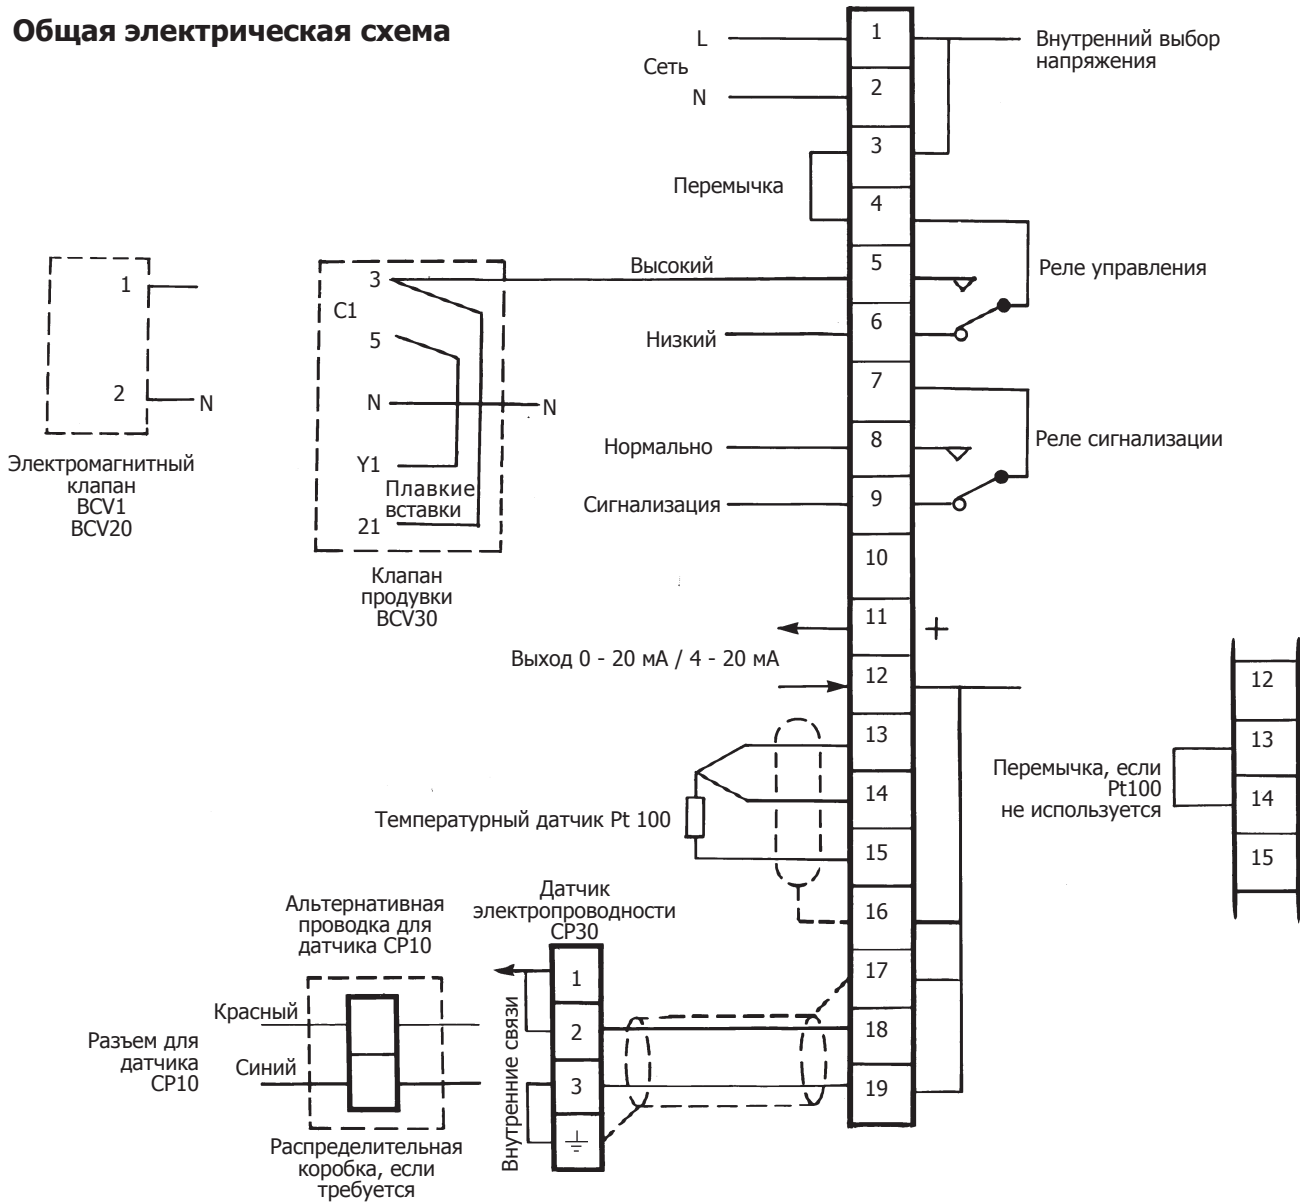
Общая электрическая схема

L
Сеть
N

1
2
3
4
5
6
7
8
9
10
11
12
13
14
15
16
17
18
19

Внутренний выбор напряжения

Перемычка

Высокий
Низкий
Реле управления

Нормально
Сигнализация
Реле сигнализации

1
2
N
Электромагнитный клапан BCV1 BCV20

3
C1
5
N
N
Y1
21
Плавкие вставки
Клапан продувки BCV30

+
Выход 0 - 20 мА / 4 - 20 мА

12
13
14
15
Перемычка, если Pt100 не используется

Температурный датчик Pt 100

Датчик электропроводности CP30
1
2
3
Внутренние связи

Альтернативная проводка для датчика CP10
Красный
Синий
Разъем для датчика CP10
Распределительная коробка, если требуется